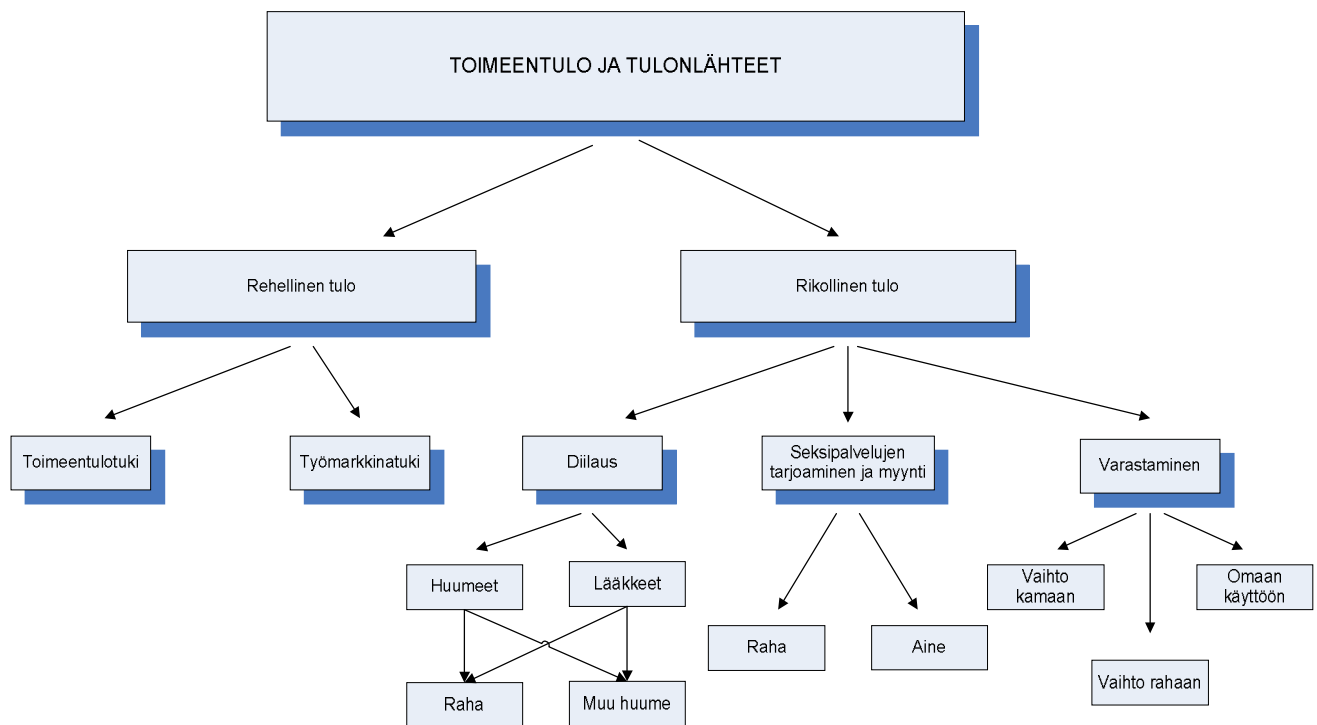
TOIMEENTULO JA TULONLÄHTEET

Rehellinen tulo

Rikollinen tulo

Toimeentulotuki

Työmarkkinatuki

Diilaus

Seksipalvelujen tarjoaminen ja myynti

Varastaminen

Huumeet

Lääkkeet

Raha

Muu huume

Raha

Aine

Vaihto kamaan

Omaan käyttöön

Vaihto rahaan